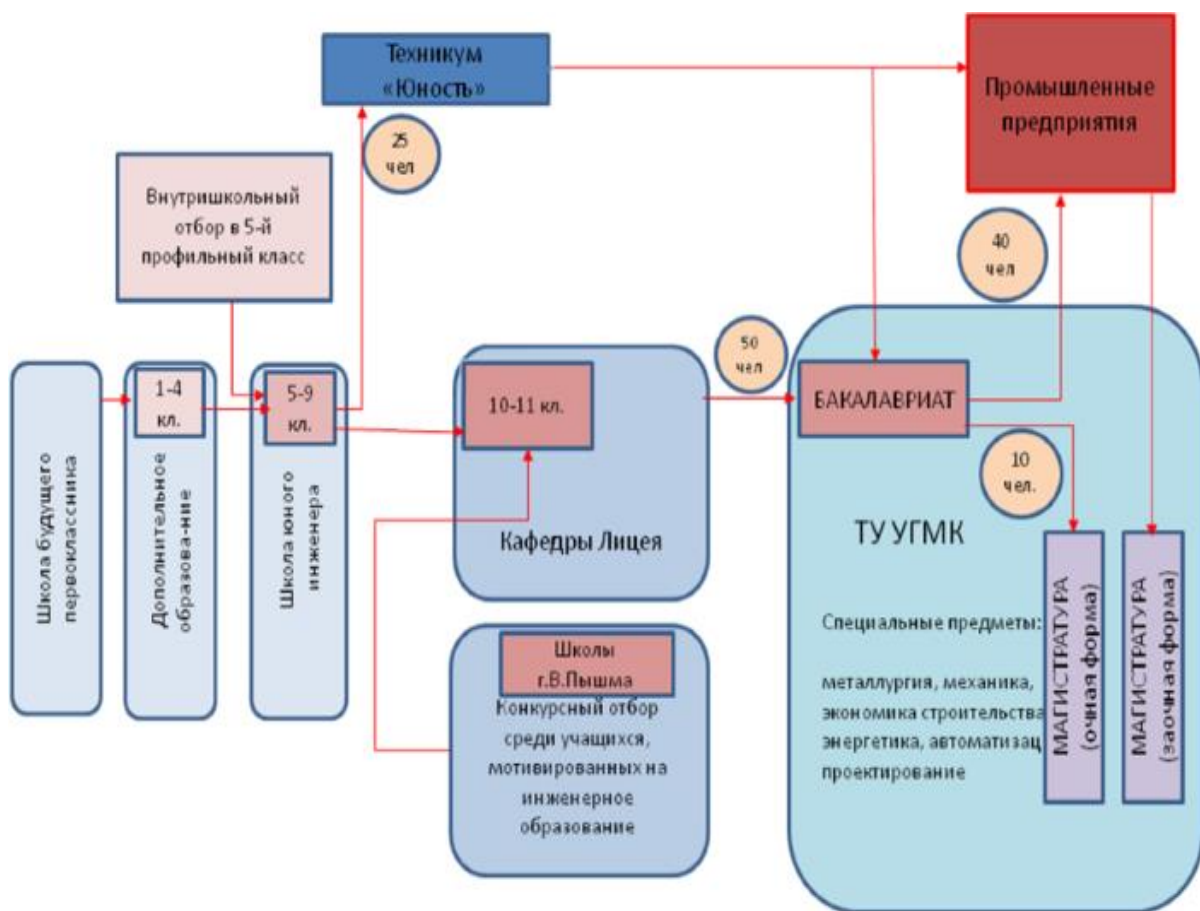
Техникум «Юность»

Промышленные предприятия

25 чел

Внутришкольный отбор в 5-й профильный класс

40 чел

50 чел

Школа будущего первоклассника

1-4 кл.

Дополнительное образова-ние

5-9 кл.

Школа юного инженера

10-11 кл.

Кафедры Лицея

БАКАЛАВРИАТ

10 чел.

ТУ УГМК

Специальные предметы:

металлургия, механика, экономика строительства, энергетика, автоматизац проектирование

МАГИСТРАТУРА (очная форма)

МАГИСТРАТУРА (заочная форма)

Школы г.В.Пышма

Конкурсный отбор среди учащихся, мотивированных на инженерное образование